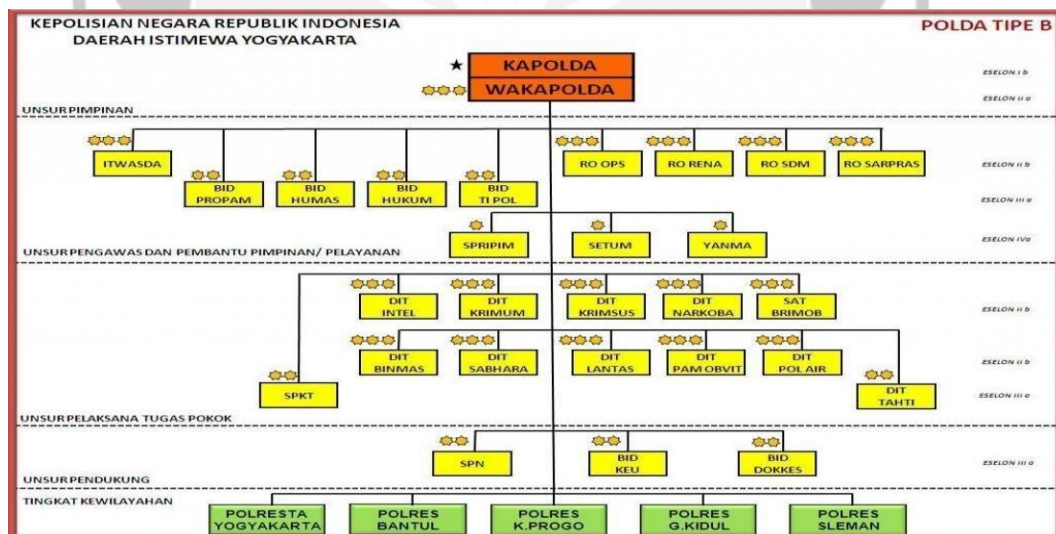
KEPOLISIAN NEGARA REPUBLIK INDONESIA
DAERAH ISTIMEWA YOGYAKARTA

POLDA TIPE B

KAPOLDA
WAKAPOLDA

ESELON I b
ESELON II a

UNSUR PIMPINAN

ITWASDA
BID PROPAM
BID HUMAS
BID HUKUM
BID TI POL
RO OPS
RO RENA
RO SDM
RO SARPRAS

ESELON II b
ESELON III a

SPRIPIM
SETUM
YANMA

ESELON IVa

UNSUR PENGAWAS DAN PEMBANTU PIMPINAN/ PELAYANAN

DIT INTEL
DIT KRIMUM
DIT KRIMSUS
DIT NARKOBA
SAT BRIMOB

ESELON II b

DIT BINMAS
DIT SABHARA
DIT LANTAS
DIT PAM OBVIT
DIT POL AIR

ESELON II b

SPKT
DIT TAHTI

ESELON III a

UNSUR PELAKSANA TUGAS POKOK

SPN
BID KEU
BID DOKKES

ESELON III a

UNSUR PENDUKUNG

TINGKAT KEWILAYAHAN

POLRESTA YOGYAKARTA
POLRES BANTUL
POLRES K.PROGO
POLRES G.KIDUL
POLRES SLEMAN